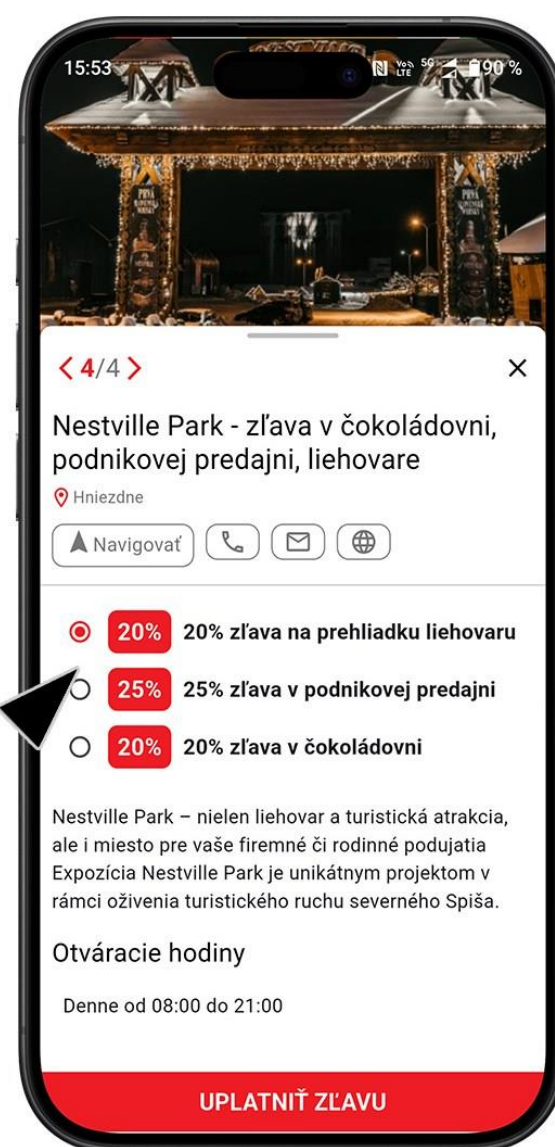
15:53 90 %

< 4/4 >

×

Nestville Park - zľava v čokoládovni, podnikovej predajni, liehovare

Hniezdne

Navigovať

20% 20% zľava na prehliadku liehovaru

25% 25% zľava v podnikovej predajni

20% 20% zľava v čokoládovni

Nestville Park – nielen liehovar a turistická atrakcia, ale i miesto pre vaše firemné či rodinné podujatia Expozícia Nestville Park je unikátnym projektom v rámci oživenia turistického ruchu severného Spiša.

Otváracie hodiny

Denne od 08:00 do 21:00

UPLATNIŤ ZĽAVU